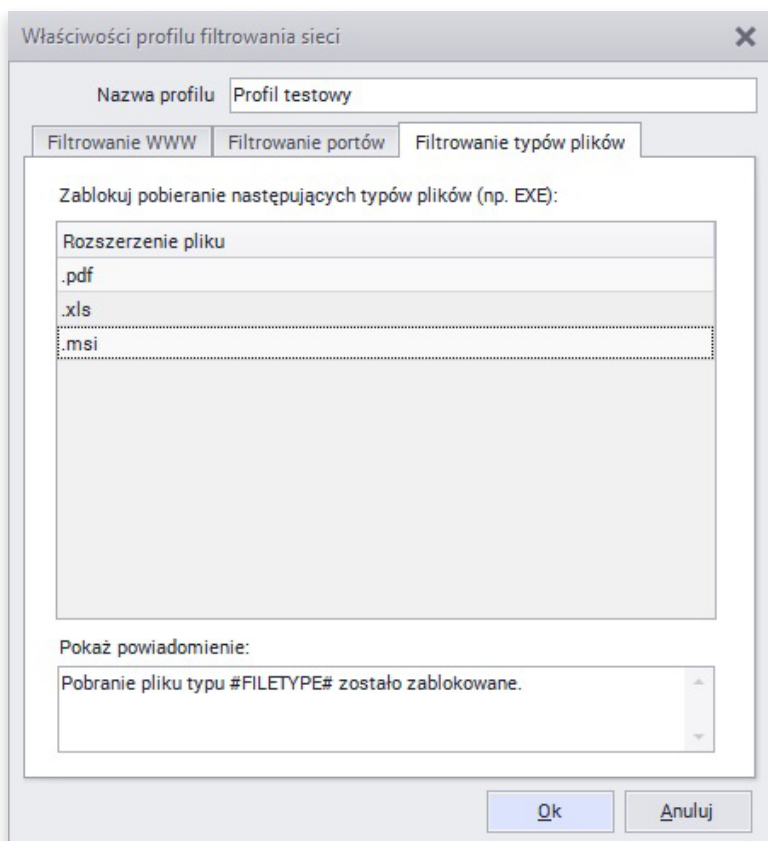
Właściwości profilu filtrowania sieci

Nazwa profilu Profil testowy

Filtrowanie WWW | Filtrowanie portów | Filtrowanie typów plików

Zablokuj pobieranie następujących typów plików (np. EXE):

| Rozszerzenie pliku |
|---|
| .pdf |
| .xls |
| .msi |

Pokaż powiadomienie:

Pobranie pliku typu #FILETYPE# zostało zablokowane.

Ok Anuluj